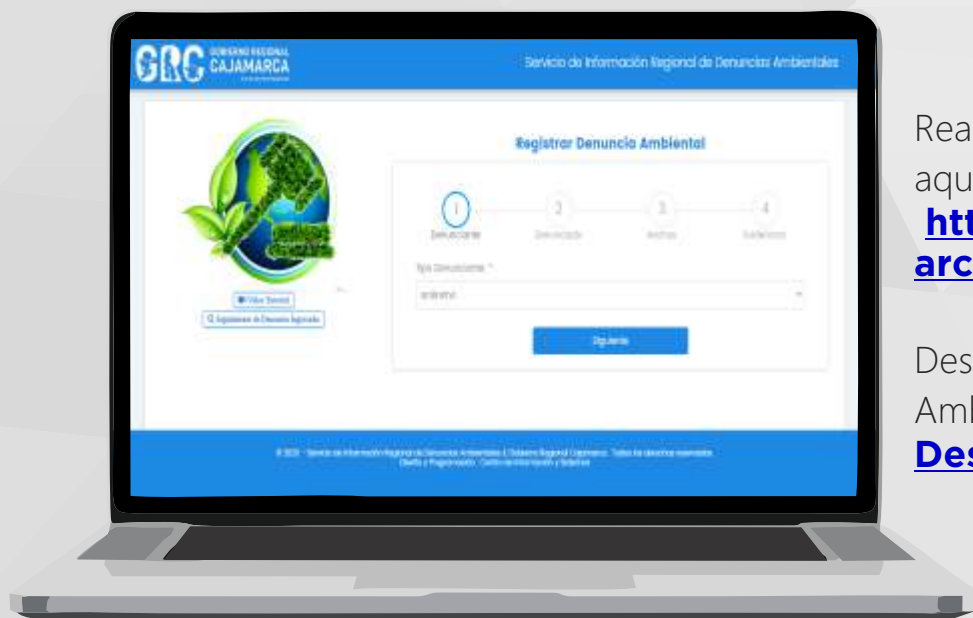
GRC GOBIERNO REGIONAL CAJAMARCA

Servicio de Información Regional de Denuncias Ambientales

Registrar Denuncia Ambiental

1 Denunciante
2 Denunciado
3 Hechos
4 Evidencias

Tipo Denunciante *

Siguiente

Video Tutorial
Seguimiento de Denuncia Registrada

© 2020 - Servicio de Información Regional de Denuncias Ambientales | Gobierno Regional Cajamarca. Todos los derechos reservados
Diseño y Programación: Centro de Información y Sistemas

Rea
aqu
htt
arc

Des
Amb
Des